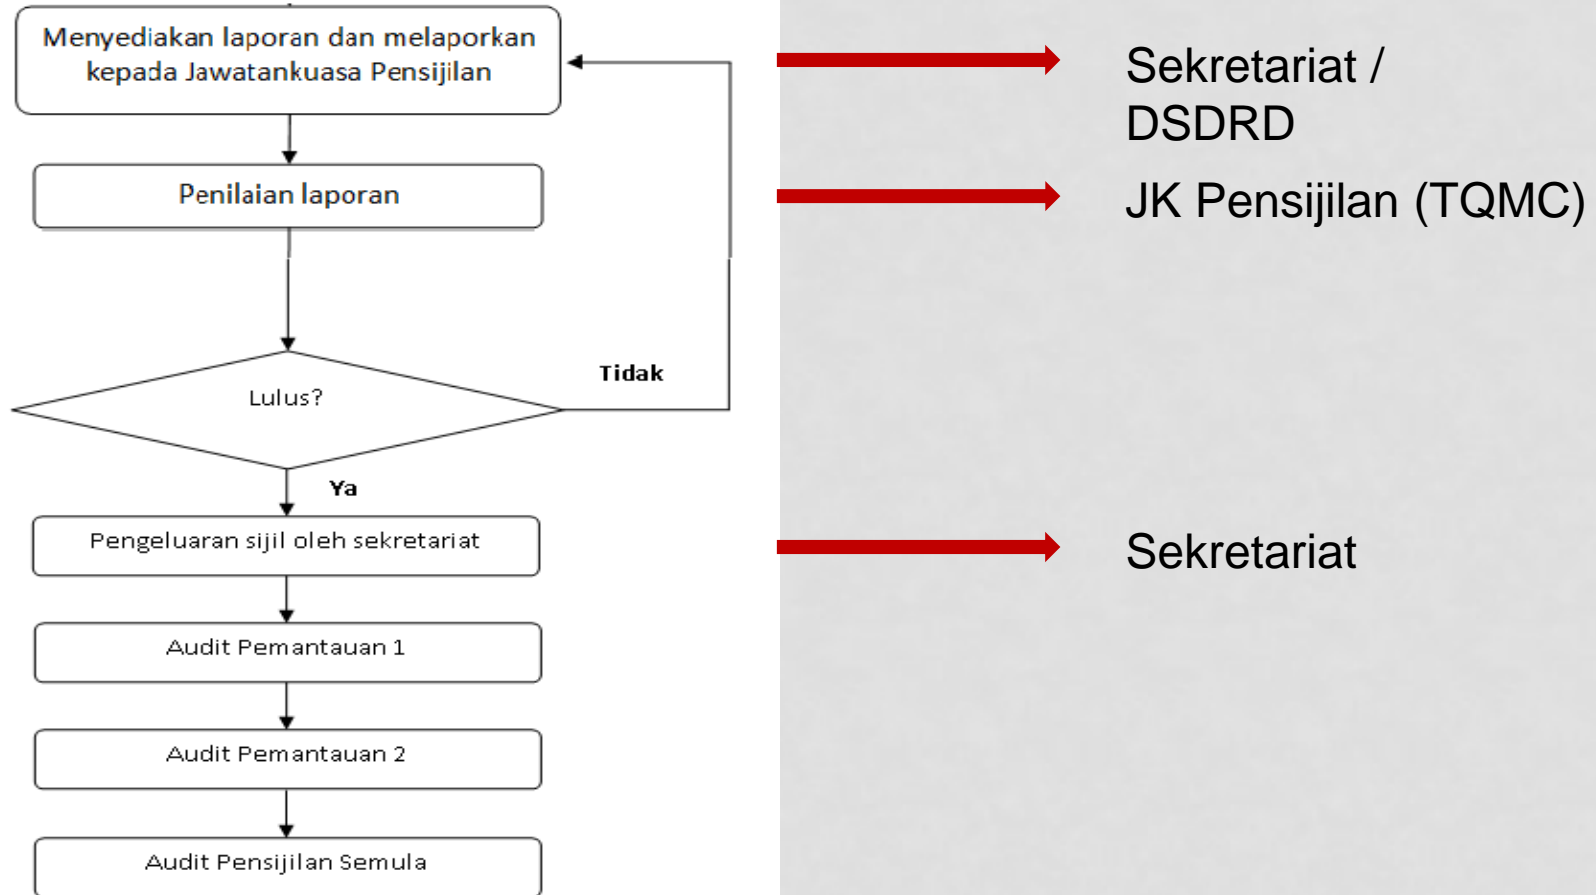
Menyediakan laporan dan melaporkan kepada Jawatankuasa Pensijilan

Penilaian laporan

Lulus?

Tidak

Ya

Pengeluaran sijil oleh sekretariat

Audit Pemantauan 1

Audit Pemantauan 2

Audit Pensijilan Semula

Sekretariat / DSDRD

JK Pensijilan (TQMC)

Sekretariat